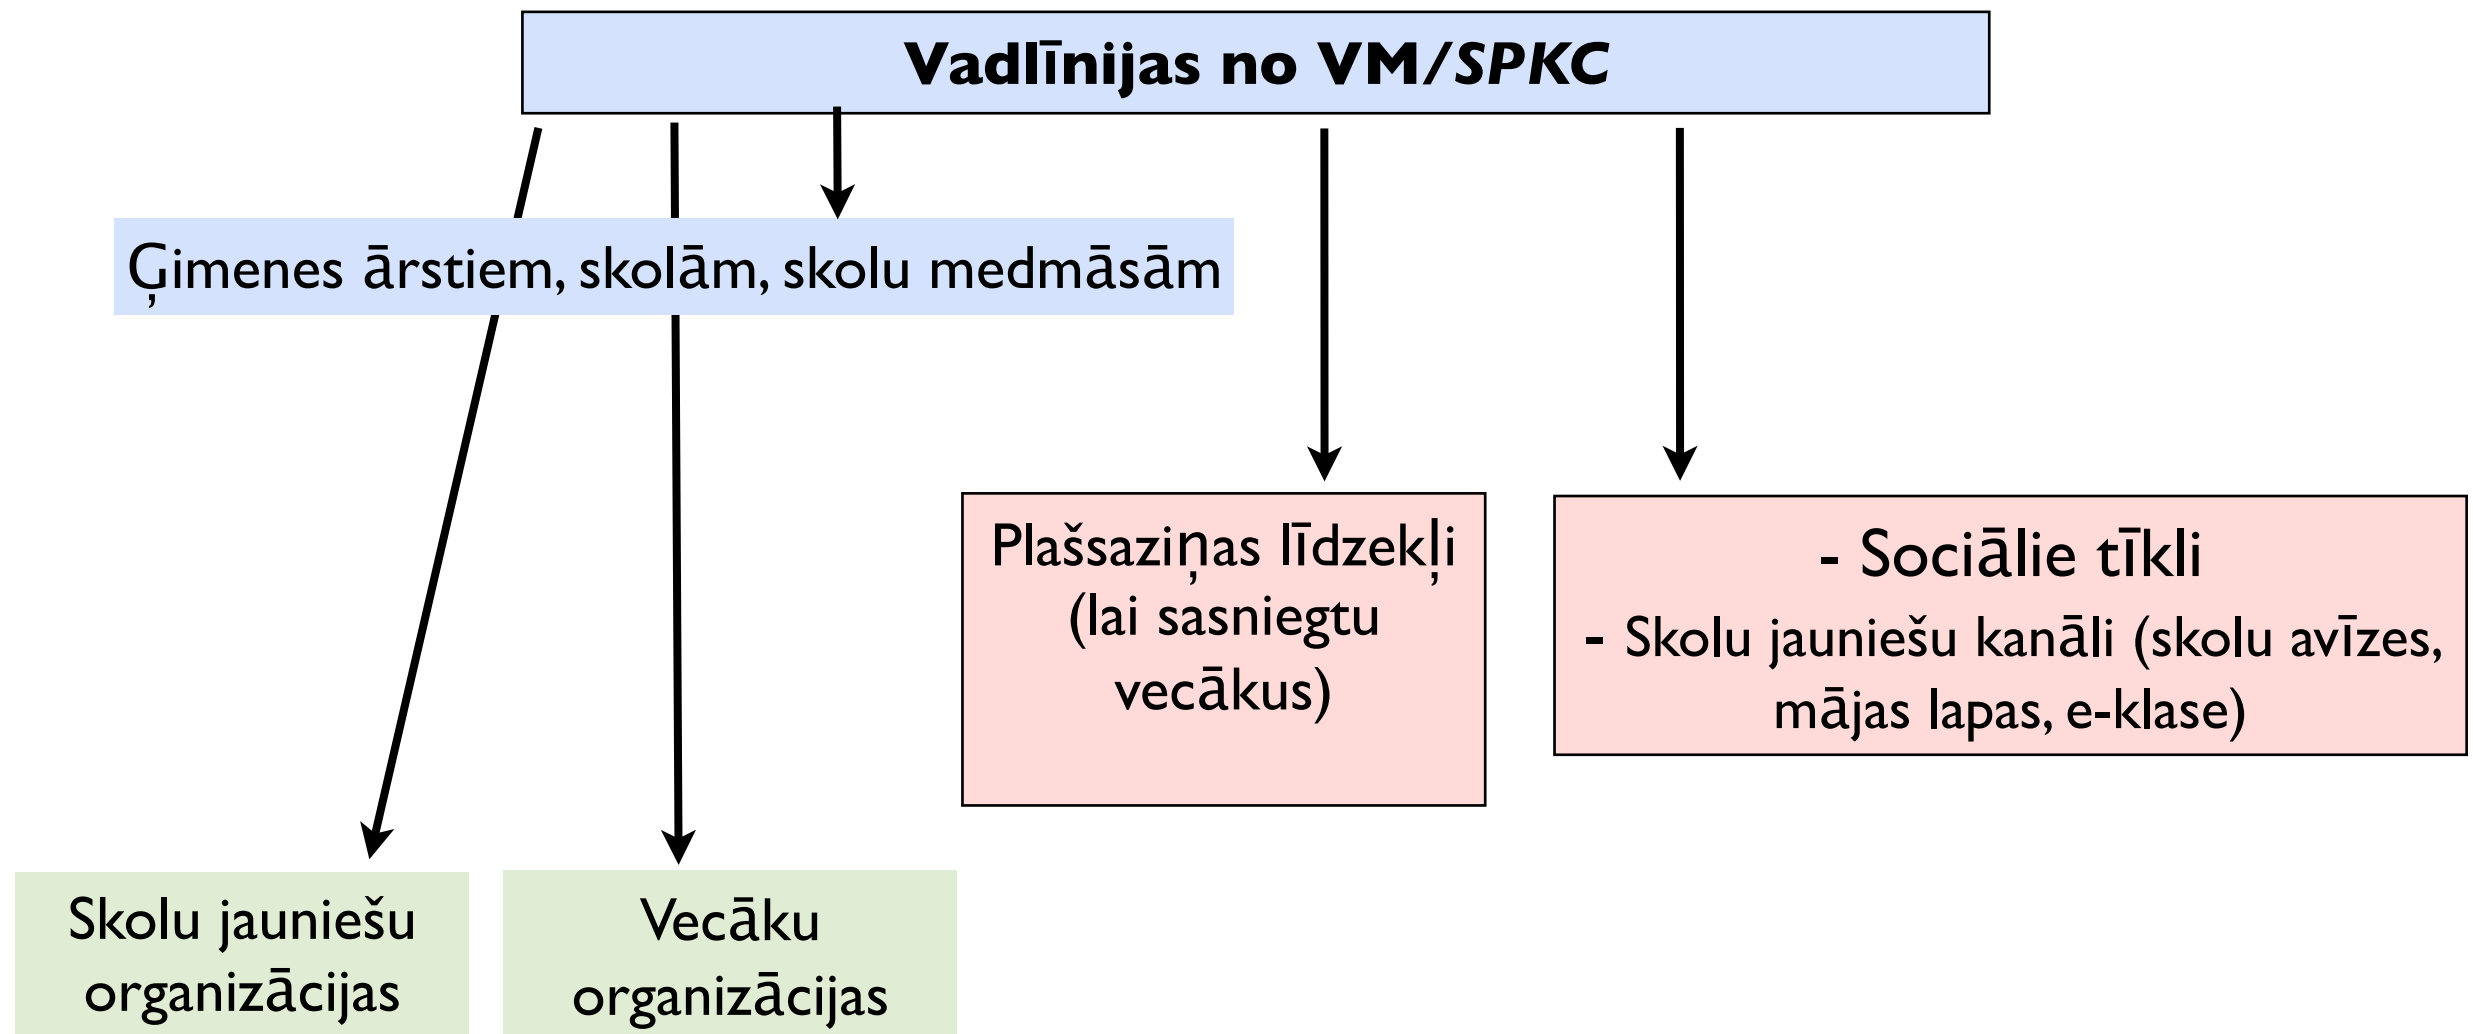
Vadlīnijas no VM/*SPKC*

Ģimenes ārstiem, skolām, skolu medmāsām

Plašsaziņas līdzekļi (lai sasniegtu vecākus)

- Sociālie tīkli
- Skolu jauniešu kanāli (skolu avīzes, mājas lapas, e-klase)

Skolu jauniešu organizācijas

Vecāku organizācijas